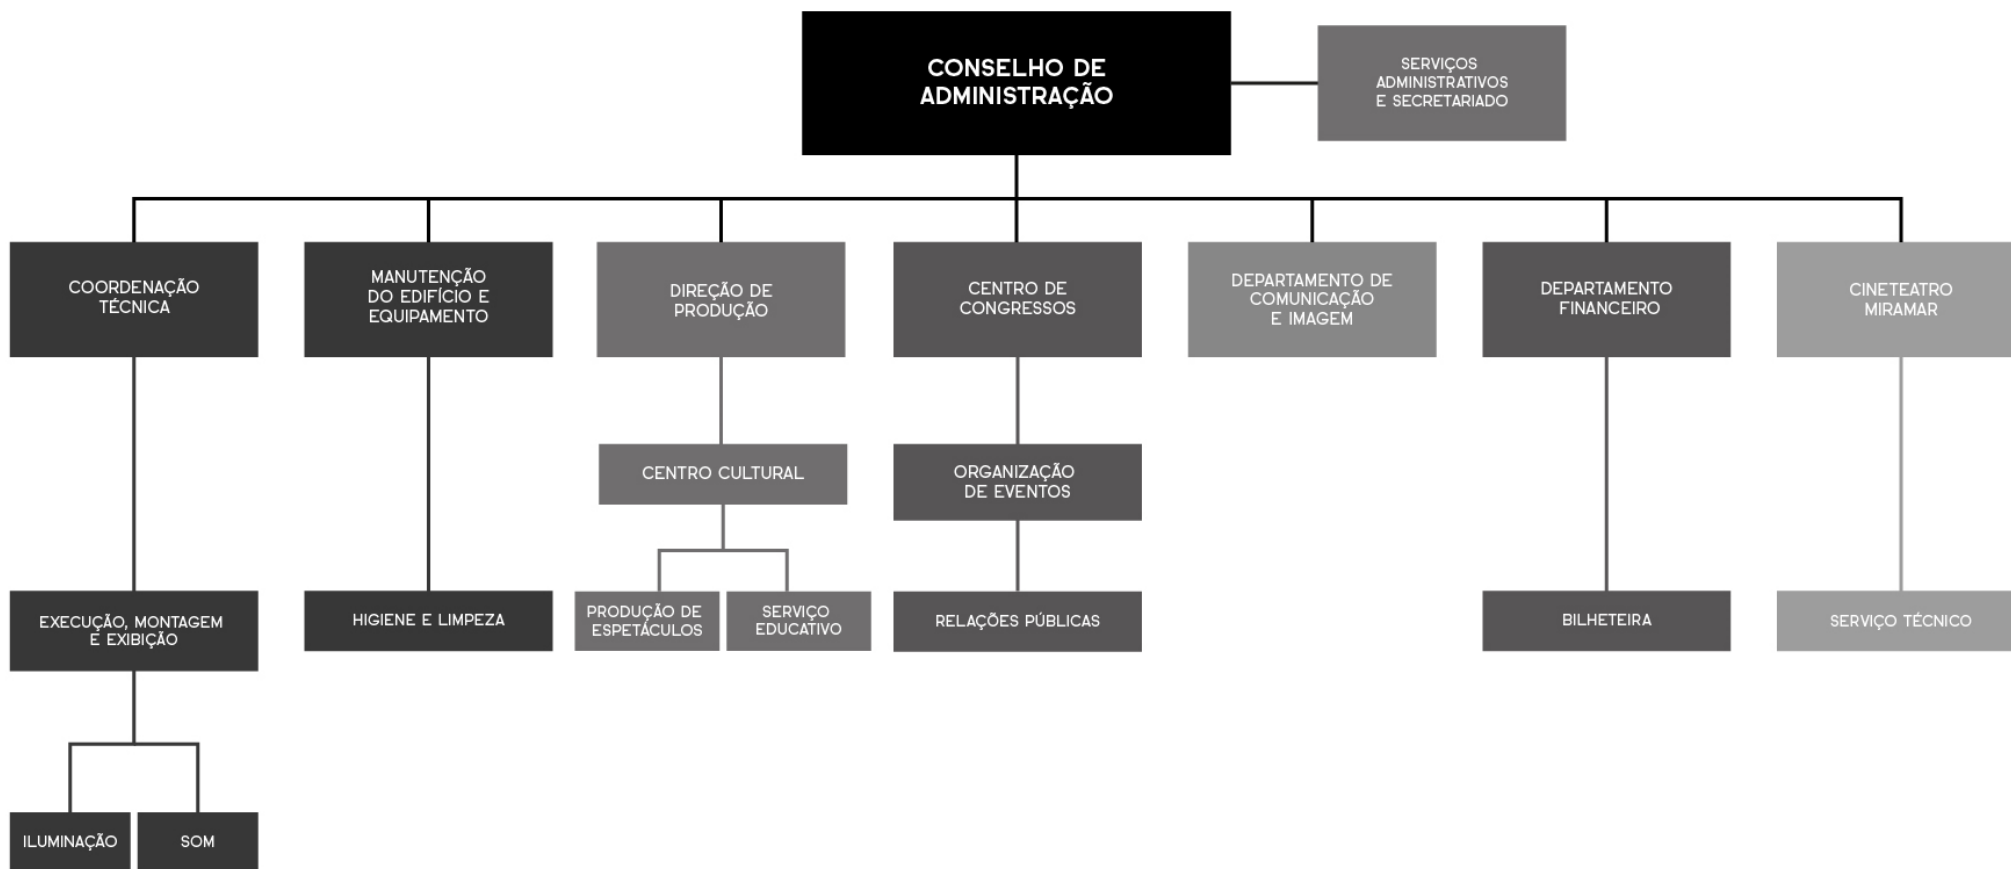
CONSELHO DE ADMINISTRAÇÃO

SERVIÇOS ADMINISTRATIVOS E SECRETARIADO

COORDENAÇÃO TÉCNICA

MANUTENÇÃO DO EDIFÍCIO E EQUIPAMENTO

DIREÇÃO DE PRODUÇÃO

CENTRO DE CONGRESSOS

DEPARTAMENTO DE COMUNICAÇÃO E IMAGEM

DEPARTAMENTO FINANCEIRO

CINETEATRO MIRAMAR

CENTRO CULTURAL

ORGANIZAÇÃO DE EVENTOS

EXECUÇÃO, MONTAGEM E EXIBIÇÃO

HIGIENE E LIMPEZA

PRODUÇÃO DE ESPETÁCULOS

SERVIÇO EDUCATIVO

RELAÇÕES PÚBLICAS

BILHETEIRA

SERVIÇO TÉCNICO

ILUMINAÇÃO

SOM